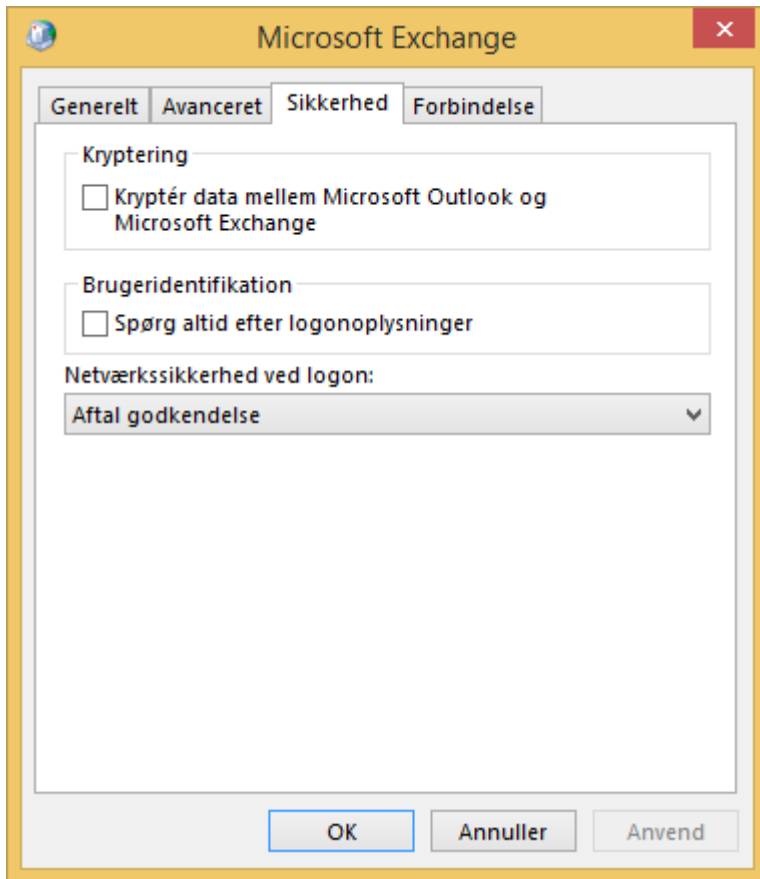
Microsoft Exchange

Generelt | Avanceret | Sikkerhed | Forbindelse

Kryptering

Kryptér data mellem Microsoft Outlook og Microsoft Exchange

Brugeridentifikation

Spørg altid efter logonoplysninger

Netværkssikkerhed ved logon:

Aftal godkendelse

OK | Annuller | Anvend